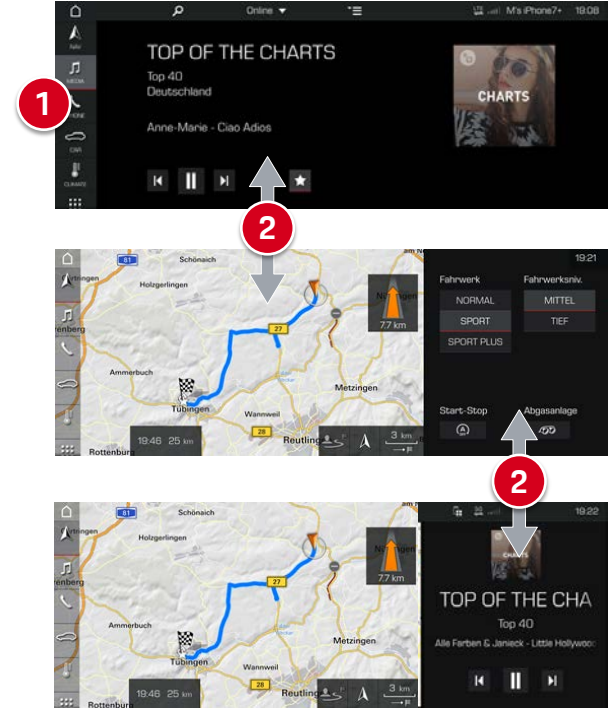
Online
M's iPhone7+ 19:08
NAV
MEDIA
1
PHONE
CAR
CLIMATE
TOP OF THE CHARTS
Top 40
Deutschland
Anne-Marie - Ciao Adios
CHARTS
2
19:21
Schönaich
Holzgerlingen
81
27
7.7 km
Ammerbuch
Tübingen
Metzingen
Wannweil
Reutling
19:46 25 km
28
3 km
Rottenburg
Fahrwerk
Fahrwerksniv.
NORMAL
MITTEL
SPORT
TIEF
SPORT PLUS
Start-Stop
Abgasanlage
2
19:22
Schönaich
Holzgerlingen
81
27
7.7 km
Ammerbuch
Tübingen
Metzingen
Wannweil
Reutling
19:46 25 km
28
3 km
CHARTS
TOP OF THE CHA
Top 40
Alle Farben & Janieck - Little Hollywoo